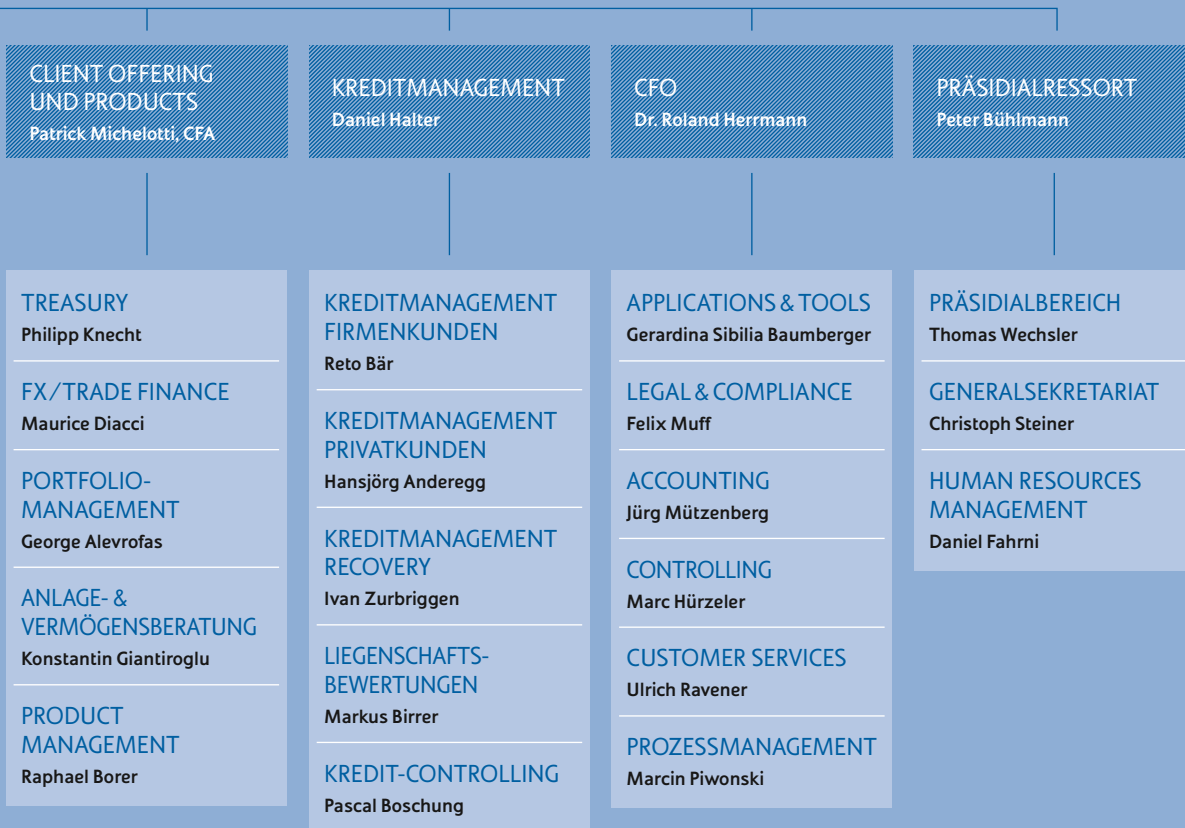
CLIENT OFFERING UND PRODUCTS
Patrick Michelotti, CFA

KREDITMANAGEMENT
Daniel Halter

CFO
Dr. Roland Herrmann

PRÄSIDIALRESSORT
Peter Bühlmann

TREASURY
Philipp Knecht

FX/TRADE FINANCE
Maurice Diacci

PORTFOLIO-MANAGEMENT
George Alevrofas

ANLAGE- & VERMÖGENSBERATUNG
Konstantin Giantiroglu

PRODUCT MANAGEMENT
Raphael Borer

KREDITMANAGEMENT FIRMENKUNDEN
Reto Bär

KREDITMANAGEMENT PRIVATKUNDEN
Hansjörg Anderegg

KREDITMANAGEMENT RECOVERY
Ivan Zurbriggen

LIEGENSCHAFTS-BEWERTUNGEN
Markus Birrer

KREDIT-CONTROLLING
Pascal Boschung

APPLICATIONS & TOOLS
Gerardina Sibilia Baumberger

LEGAL & COMPLIANCE
Felix Muff

ACCOUNTING
Jürg Mützenberg

CONTROLLING
Marc Hürzeler

CUSTOMER SERVICES
Ulrich Ravener

PROZESSMANAGEMENT
Marcin Piwonski

PRÄSIDIALBEREICH
Thomas Wechsler

GENERALSEKRETARIAT
Christoph Steiner

HUMAN RESOURCES MANAGEMENT
Daniel Fahrni